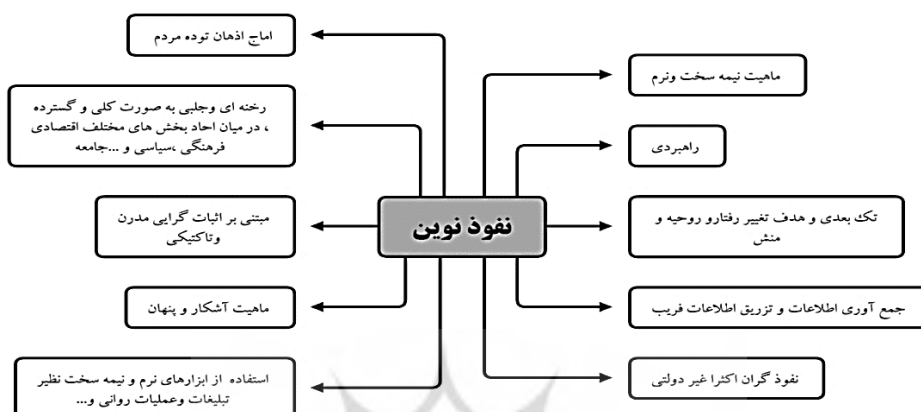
نفوذ نوین

اماج اذهان توده مردم

رخنه ای وجلبی به صورت کلی و گسترده ، در میان احاد بخش های مختلف اقتصادی فرهنگی ،سیاسی و ...جامعه

مبتنی بر اثبات گرایی مدرن وتاکتیکی

ماهیت آشکار و پنهان

استفاده از ابزارهای نرم و نیمه سخت نظیر تبلیغات وعملیات روانی و...

ماهیت نیمه سخت ونرم

راهبردی

تک بعدی و هدف تغییر رفتارو روحیه و منش

جمع آوری اطلاعات و تزریق اطلاعات فریب

نفوذ گران اکثرا غیر دولتی